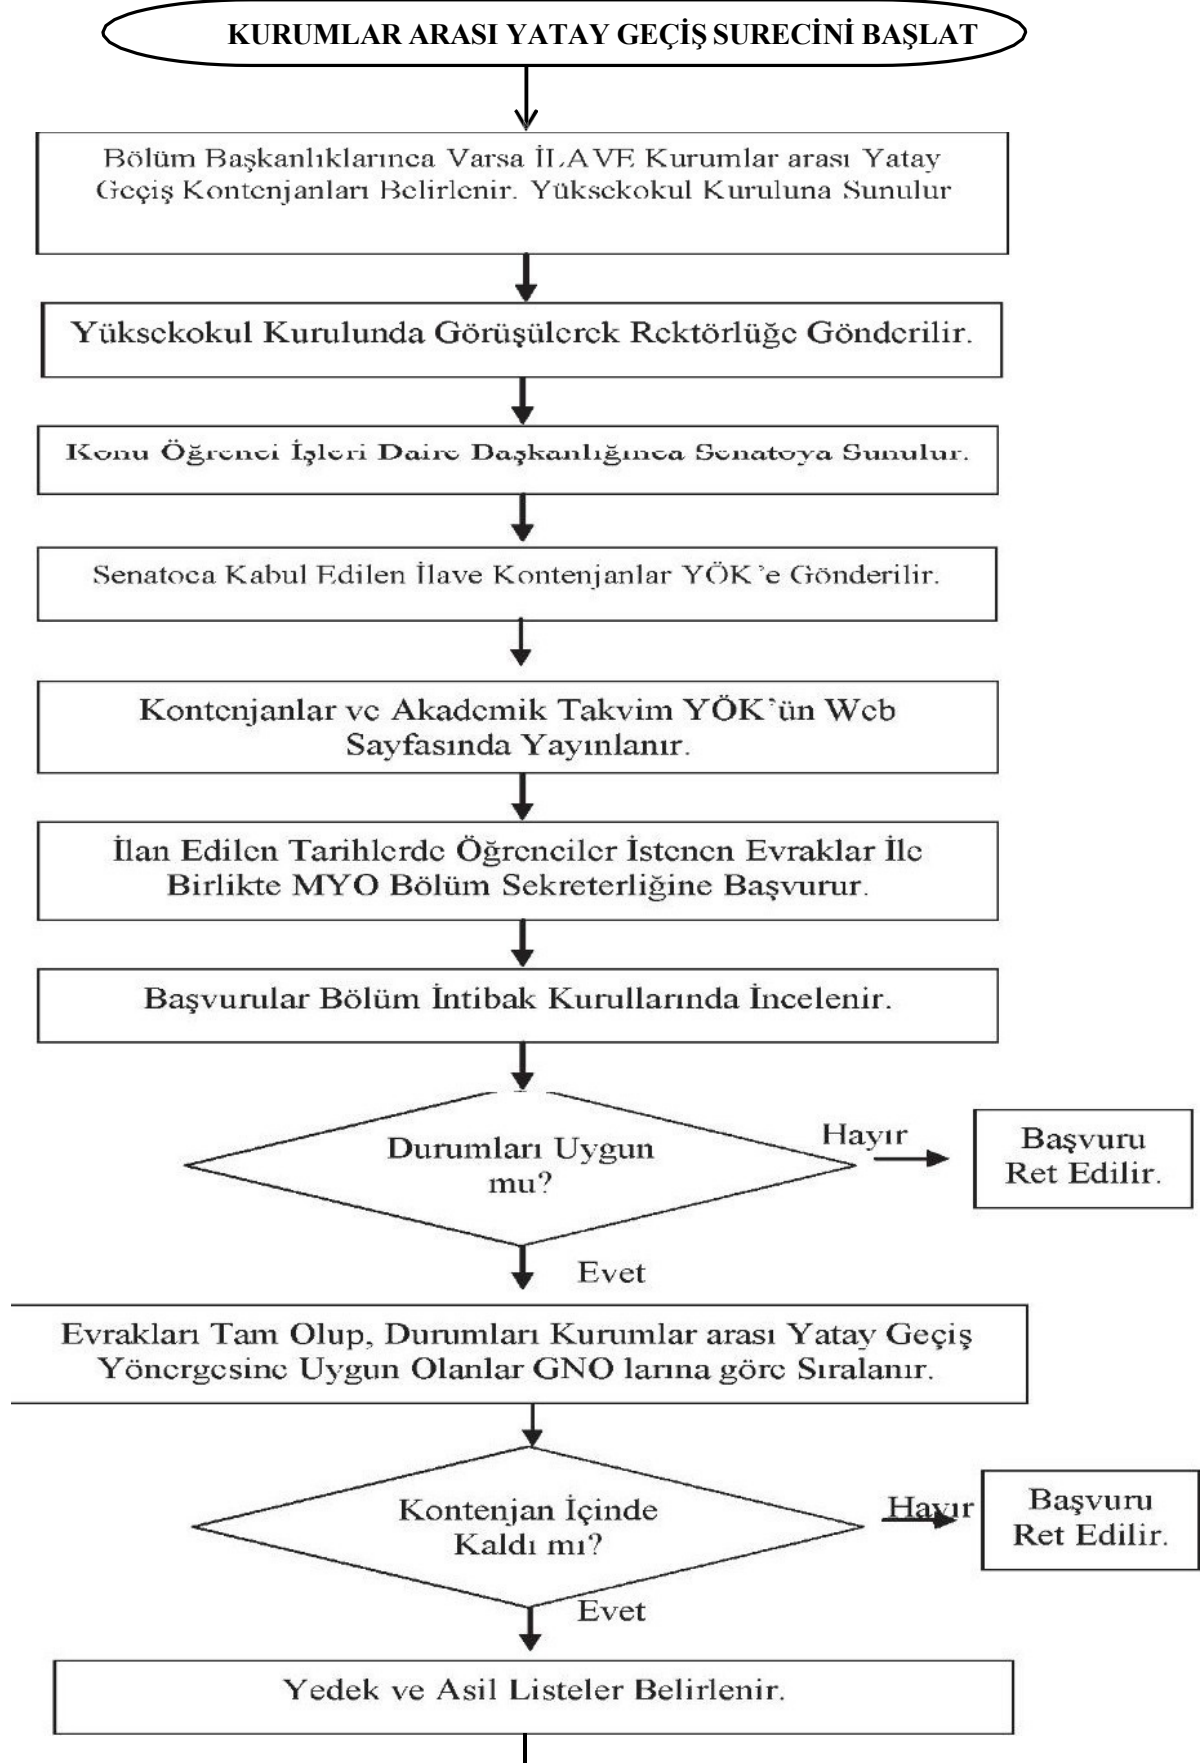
KURUMLAR ARASI YATAY GEÇİŞ SURECİNİ BAŞLAT

Bölüm Başkanlıklarınca Varsa İLAVE Kurumlar arası Yatay Geçiş Kontenjanları Belirlenir. Yüksekokul Kuruluna Sunulur

Yüksekokul Kurulunda Görüşülerek Rektörlüğe Gönderilir.

Konu Öğrenci İşleri Daire Başkanlığınca Senatoya Sunulur.

Senatoca Kabul Edilen İlave Kontenjanlar YÖK'e Gönderilir.

Kontenjanlar ve Akademik Takvim YÖK'ün Web Sayfasında Yayınlanır.

İlan Edilen Tarihlerde Öğrenciler İstenen Evraklar İle Birlikte MYO Bölüm Sekreterliğine Başvurur.

Başvurular Bölüm İntibak Kurullarında İncelenir.

Durumları Uygun mu?

Hayır

Başvuru Ret Edilir.

Evet

Evrakları Tam Olup, Durumları Kurumlar arası Yatay Geçiş Yönergesine Uygun Olanlar GNO larına göre Sıralanır.

Kontenjan İçinde Kaldı mı?

Hayır

Başvuru Ret Edilir.

Evet

Yedek ve Asil Listeler Belirlenir.